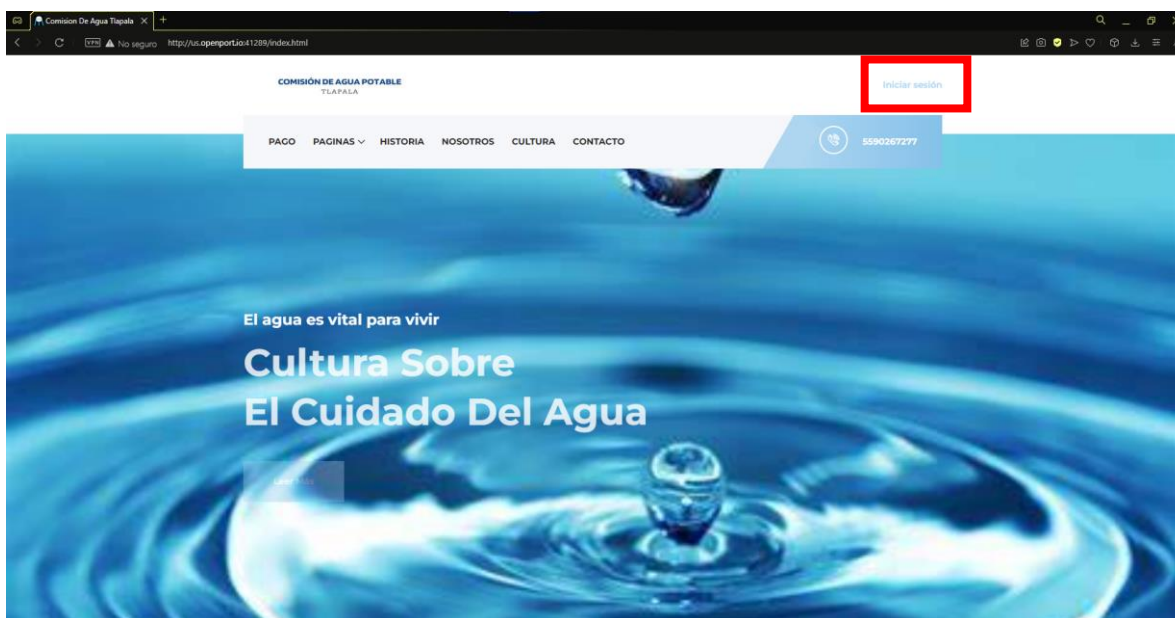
Comision De Agua Tlapala

No seguro http://us.openport.io:41289/index.html

COMISIÓN DE AGUA POTABLE
TLAPALA

Iniciar sesión

PAGO PAGINAS HISTORIA NOSOTROS CULTURA CONTACTO

5590267277

El agua es vital para vivir

Cultura Sobre
El Cuidado Del Agua

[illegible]